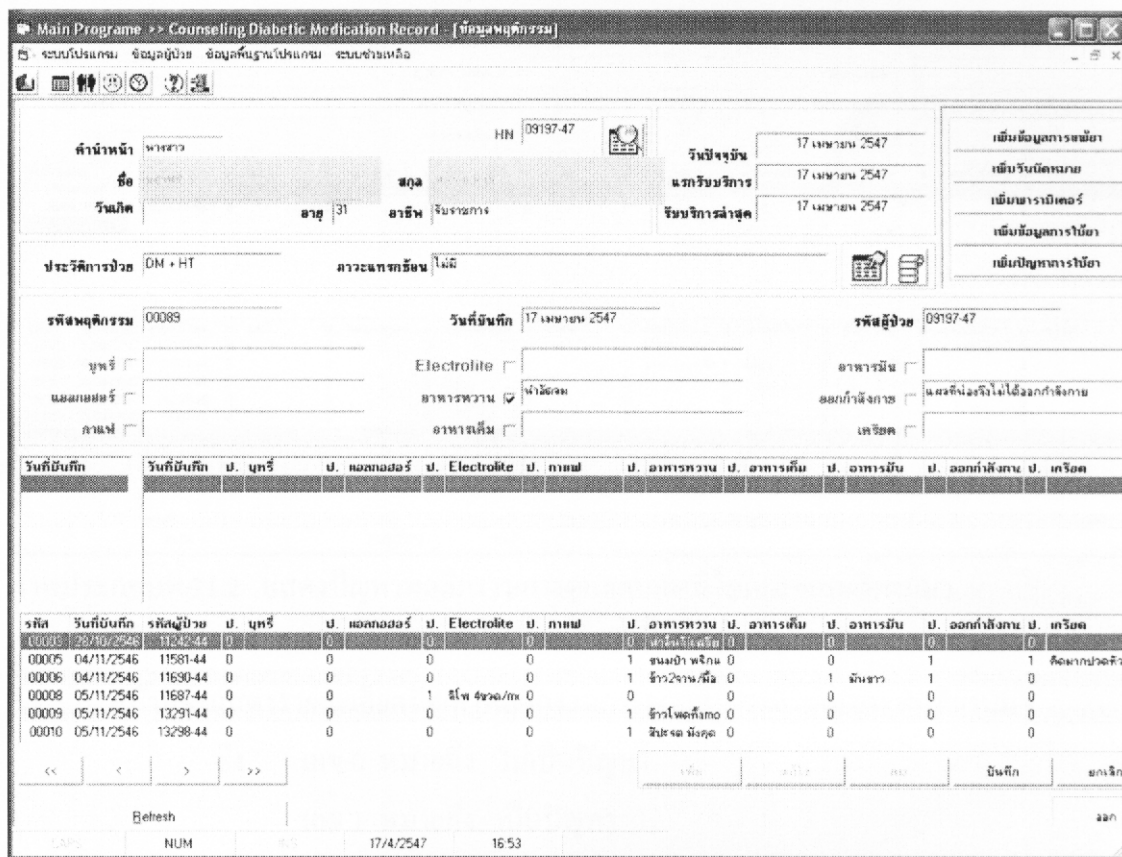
Main Programe >> Counseling Diabetic Medication Record - [ข้อมูลพฤติกรรม]

ระบบโปรแกรม ข้อมูลผู้ป่วย ข้อมูลพื้นฐานโปรแกรม ระบบช่วยเหลือ

คำนำหน้า นางสาว
HN 09197-47
ชื่อ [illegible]
สกุล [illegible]
วันเกิด
อายุ 31
อาชีพ รับราชการ
วันปัจจุบัน 17 เมษายน 2547
แรกรับบริการ 17 เมษายน 2547
รับบริการล่าสุด 17 เมษายน 2547

เพิ่มข้อมูลการแพ้ยา
เพิ่มวันนัดหมาย
เพิ่มพารามิเตอร์
เพิ่มข้อมูลการใช้ยา
เพิ่มปัญหาการใช้ยา

ประวัติการป่วย DM + HT
ภาวะแทรกซ้อน ไม่มี

รหัสพฤติกรรม 00089
วันที่บันทึก 17 เมษายน 2547
รหัสผู้ป่วย 09197-47

บุหรี่
Electrolite
อาหารมัน
แอลกอฮอล์
อาหารหวาน น้ำอัดลม
ออกกำลังกาย แขนขาน่องจึงไม่ได้ออกกำลังกาย
กาแฟ
อาหารเค็ม
เครียด

| วันที่บันทึก | วันที่บันทึก | ป. | บุหรี่ | ป. | แอลกอฮอล์ | ป. | Electrolite | ป. | กาแฟ | ป. | อาหารหวาน | ป. | อาหารเค็ม | ป. | อาหารมัน | ป. | ออกกำลังกาย | ป. | เครียด |
|---|---|---|---|---|---|---|---|---|---|---|---|---|---|---|---|---|---|---|---|

| รหัส | วันที่บันทึก | รหัสผู้ป่วย | ป. บุหรี่ | ป. แอลกอฮอล์ | ป. Electrolite | ป. กาแฟ | ป. อาหารหวาน | ป. อาหารเค็ม | ป. อาหารมัน | ป. ออกกำลังกาย | ป. เครียด |
|---|---|---|---|---|---|---|---|---|---|---|---|
| 00003 | 28/10/2546 | 11242-44 | 0 | | | | 0 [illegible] | 0 | | | |
| 00005 | 04/11/2546 | 11581-44 | 0 | 0 | 0 | | 1 ขนมปัง พริก | 0 | 0 | 1 | 1 คิดมากปวดหัว |
| 00006 | 04/11/2546 | 11690-44 | 0 | 0 | 0 | | 1 ข้าว2จาน/มื้อ | 0 | 1 มันชาว | 1 | 0 |
| 00008 | 05/11/2546 | 11687-44 | 0 | 0 | 1 ลีโพ 4ขวด/m | 0 | 0 | 0 | 0 | 0 | 0 |
| 00009 | 05/11/2546 | 13291-44 | 0 | 0 | 0 | | 1 ข้าวโพดทั้งmo | 0 | 0 | 0 | 0 |
| 00010 | 05/11/2546 | 13298-44 | 0 | 0 | 0 | | 1 ลิปรส มังคุด | 0 | 0 | 0 | 0 |

<< < > >>
เพิ่ม แก้ไข ลบ บันทึก ยกเลิก
Refresh
ออก
CAPS NUM INS 17/4/2547 16:53